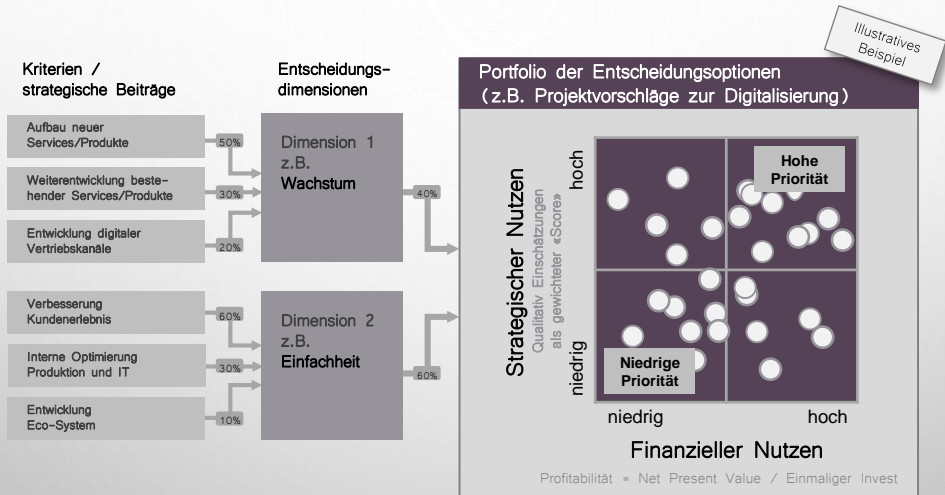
Illustratives Beispiel

Kriterien / strategische Beiträge

Entscheidungsdimensionen

Portfolio der Entscheidungsoptionen (z.B. Projektvorschläge zur Digitalisierung)

Aufbau neuer Services/Produkte

50%

Weiterentwicklung bestehender Services/Produkte

30%

Entwicklung digitaler Vertriebskanäle

20%

Dimension 1 z.B. Wachstum

40%

Verbesserung Kundenerlebnis

60%

Interne Optimierung Produktion und IT

30%

Entwicklung Eco-System

10%

Dimension 2 z.B. Einfachheit

60%

Strategischer Nutzen

Qualitativ Einschätzungen als gewichteter «Score»

hoch

niedrig

Hohe Priorität

Niedrige Priorität

niedrig

hoch

Finanzieller Nutzen

Profitabilität = Net Present Value / Einmaliger Invest